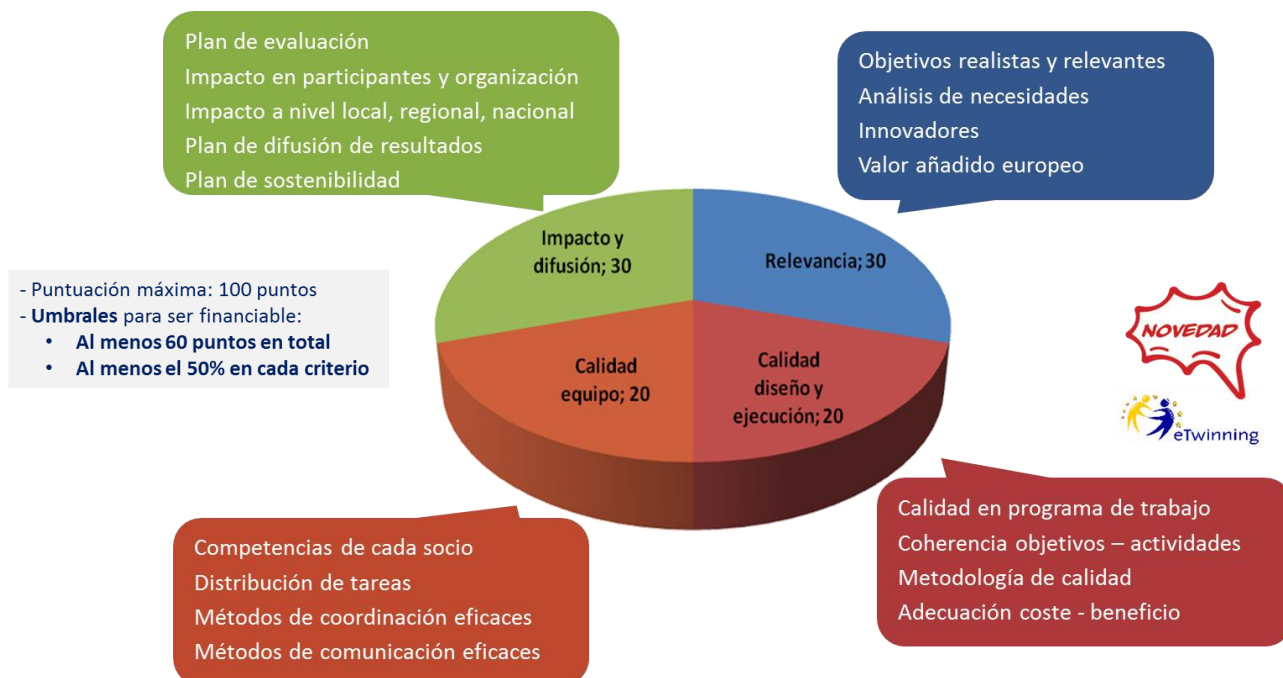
Plan de evaluación
Impacto en participantes y organización
Impacto a nivel local, regional, nacional
Plan de difusión de resultados
Plan de sostenibilidad

Objetivos realistas y relevantes
Análisis de necesidades
Innovadores
Valor añadido europeo

- Puntuación máxima: 100 puntos
- **Umbrales** para ser financiable:
• **Al menos 60 puntos en total**
• **Al menos el 50% en cada criterio**

Impacto y difusión; 30

Relevancia; 30

Calidad equipo; 20

Calidad diseño y ejecución; 20

NOVEDAD

eTwinning

Calidad en programa de trabajo
Coherencia objetivos – actividades
Metodología de calidad
Adecuación coste - beneficio

Competencias de cada socio
Distribución de tareas
Métodos de coordinación eficaces
Métodos de comunicación eficaces